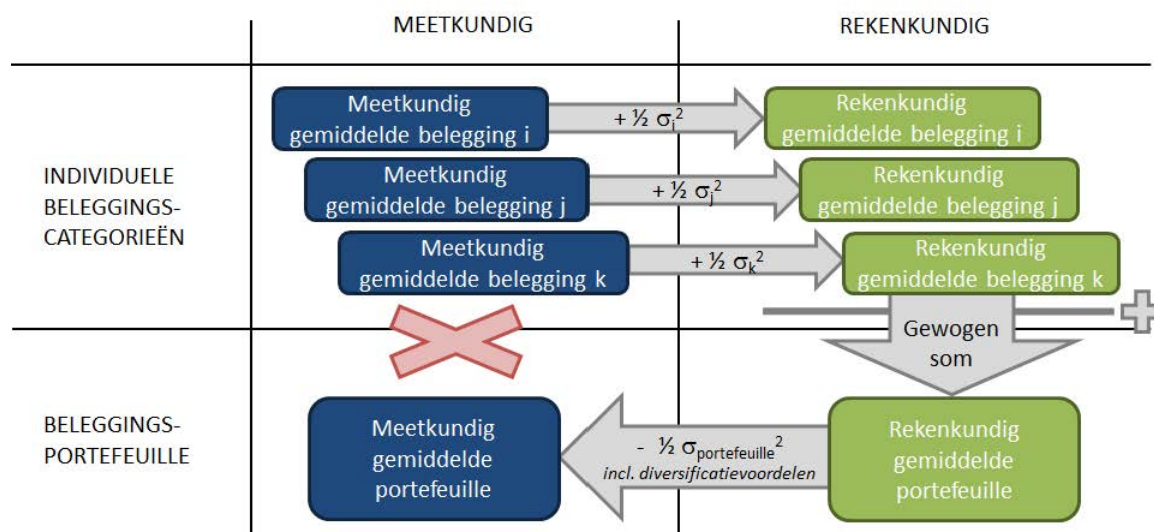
MEETKUNDIG

REKENKUNDIG

INDIVIDUELE BELEGGINGS-CATEGORIEËN

Meetkundig gemiddelde belegging i

+ ½ $\sigma_i^2$

Rekenkundig gemiddelde belegging i

Meetkundig gemiddelde belegging j

+ ½ $\sigma_j^2$

Rekenkundig gemiddelde belegging j

Meetkundig gemiddelde belegging k

+ ½ $\sigma_k^2$

Rekenkundig gemiddelde belegging k

Gewogen som

BELEGGINGS-PORTEFEUILLE

Meetkundig gemiddelde portefeuille

- ½ $\sigma_{portefeuille}^2$
incl. diversificatievoordelen

Rekenkundig gemiddelde portefeuille